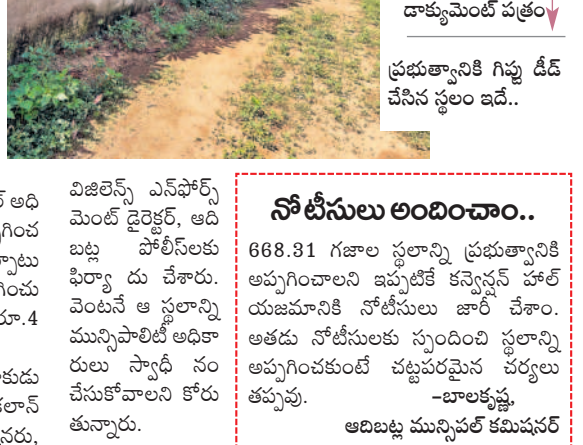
డాక్యుమెంట్ పత్రం

ప్రభుత్వానికి గిఫ్టు డీడ్ చేసిన స్థలం ఇదే..

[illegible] అధి
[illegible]గించ
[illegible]పాటు
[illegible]గించు
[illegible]రూ.4

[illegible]కుడు
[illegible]లాన్
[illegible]రు,

విజిలెన్స్ ఎన్ఫోర్స్ మెంట్ డైరెక్టర్, ఆది బట్ల పోలీస్‌లకు ఫిర్యా దు చేశారు. వెంటనే ఆ స్థలాన్ని మున్సిపాలిటీ అధికా రులు స్వాధీ నం చేసుకోవాలని కోరు తున్నారు.

నోటీసులు అందించాం..

668.31 గజాల స్థలాన్ని ప్రభుత్వానికి అప్పగించాలని ఇప్పటికే కన్వెన్షన్ హాల్ యజమానికి నోటీసులు జారీ చేశాం. అతడు నోటీసులకు స్పందించి స్థలాన్ని అప్పగించకుంటే చట్టపరమైన చర్యలు తప్పవు. –బాలకృష్ణ, ఆదిబట్ల మున్సిపల్ కమిషనర్